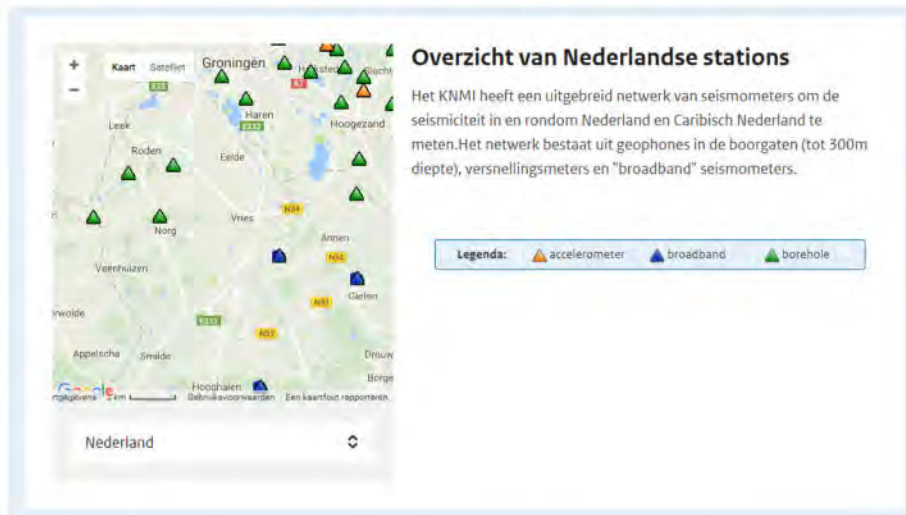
+
−
Kaart Satelliet
Groningen
Haren
Hoogezand
Leek
Roden
Eelde
Vries
N34
Norg
Annen
N33
Veenhuizen
Gieten
rwolde
E233
N33
Appelscha
Smilde
Drouw
Borge
Hooghalen
Google
rtgegevens 2 km Gebruiksvoorwaarden Een kaartfout rapporteren

Nederland

Overzicht van Nederlandse stations

Het KNMI heeft een uitgebreid netwerk van seismometers om de seismiciteit in en rondom Nederland en Caribisch Nederland te meten.Het netwerk bestaat uit geophones in de boorgaten (tot 300m diepte), versnellingsmeters en "broadband" seismometers.

Legenda: accelerometer broadband borehole